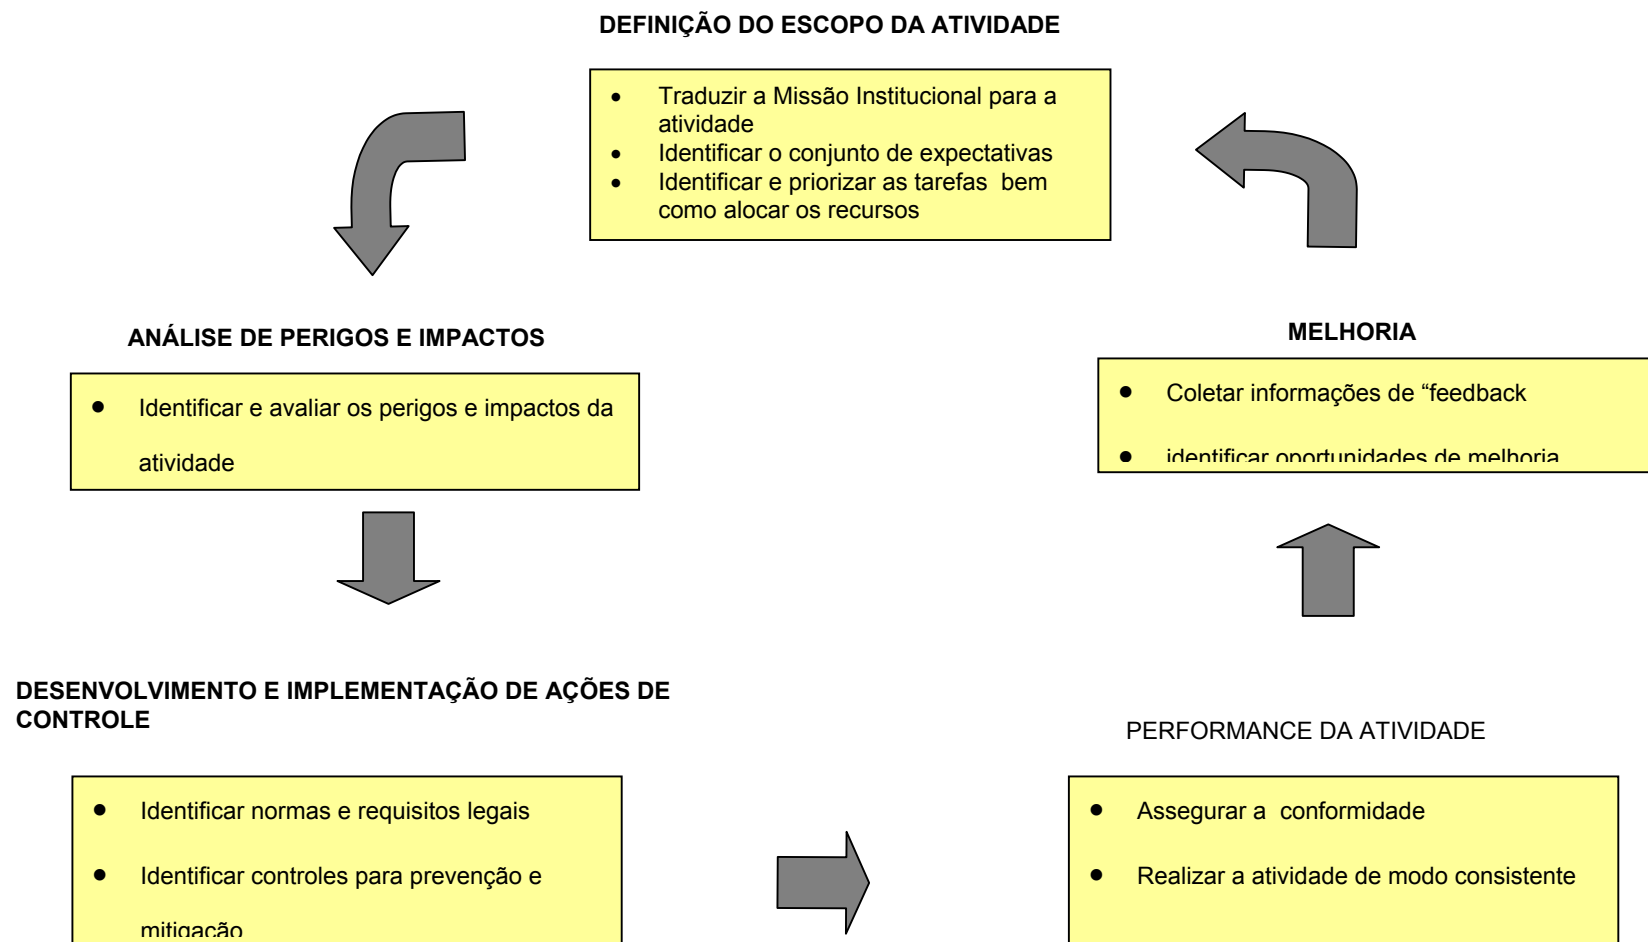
DEFINIÇÃO DO ESCOPO DA ATIVIDADE

- Traduzir a Missão Institucional para a atividade
- Identificar o conjunto de expectativas
- Identificar e priorizar as tarefas bem como alocar os recursos

ANÁLISE DE PERIGOS E IMPACTOS

- Identificar e avaliar os perigos e impactos da atividade

MELHORIA

- Coletar informações de “feedback
- identificar oportunidades de melhoria

DESENVOLVIMENTO E IMPLEMENTAÇÃO DE AÇÕES DE CONTROLE

- Identificar normas e requisitos legais
- Identificar controles para prevenção e mitigação

PERFORMANCE DA ATIVIDADE

- Assegurar a conformidade
- Realizar a atividade de modo consistente